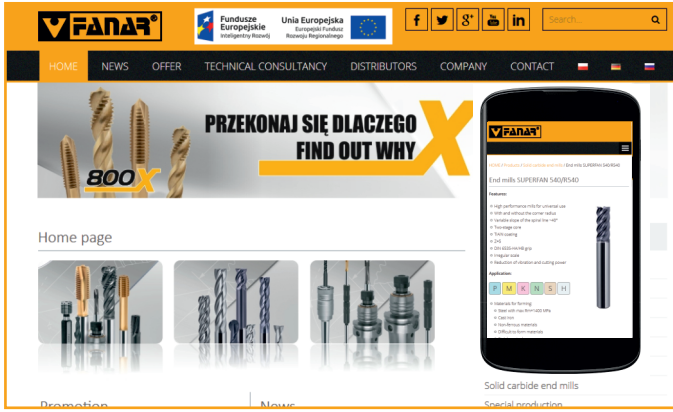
FANAR

Fundusze Europejskie Inteligentny Rozwój

Unia Europejska Europejski Fundusz Rozwoju Regionalnego

f
g+
in

Search...

HOME NEWS OFFER TECHNICAL CONSULTANCY DISTRIBUTORS COMPANY CONTACT

PRZEKONAJ SIĘ DLACZEGO
FIND OUT WHY
X

800X

Home page

FANAR

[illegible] End mills SUPERFAN 540/R540

End mills SUPERFAN 540/R540

Features:

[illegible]

Application:

P M K N S H

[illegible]

Solid carbide end mills

Special production

Promotion

News